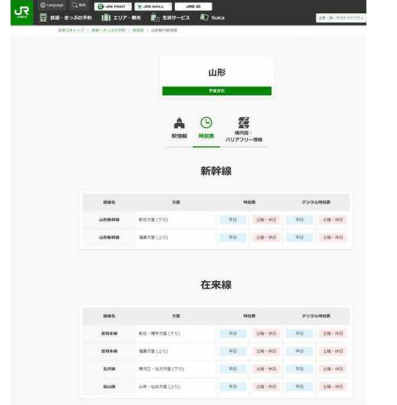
JR

Language 検索 JRE POINT JRE MALL JRE ID

鉄道・きっぷの予約 エリア・観光 生活サービス Suica

山形

やまがた

駅情報 時刻表 構内図・バリアフリー情報

新幹線

| 路線名 | 方面 | 時刻表 | | デジタル時刻表 | |
|---|---|---|---|---|---|
| 山形新幹線 | 新庄方面(下り) | 平日 | 土曜・休日 | 平日 | 土曜・休日 |
| 山形新幹線 | 福島方面(上り) | 平日 | 土曜・休日 | 平日 | 土曜・休日 |

在来線

| 路線名 | 方面 | 時刻表 | | デジタル時刻表 | |
|---|---|---|---|---|---|
| 奥羽本線 | 新庄・横手方面(下り) | 平日 | 土曜・休日 | 平日 | 土曜・休日 |
| 奥羽本線 | 福島方面(上り) | 平日 | 土曜・休日 | 平日 | 土曜・休日 |
| 左沢線 | 寒河江・左沢方面(下り) | 平日 | 土曜・休日 | 平日 | 土曜・休日 |
| 仙山線 | 山寺・仙台方面(上り) | 平日 | 土曜・休日 | 平日 | 土曜・休日 |